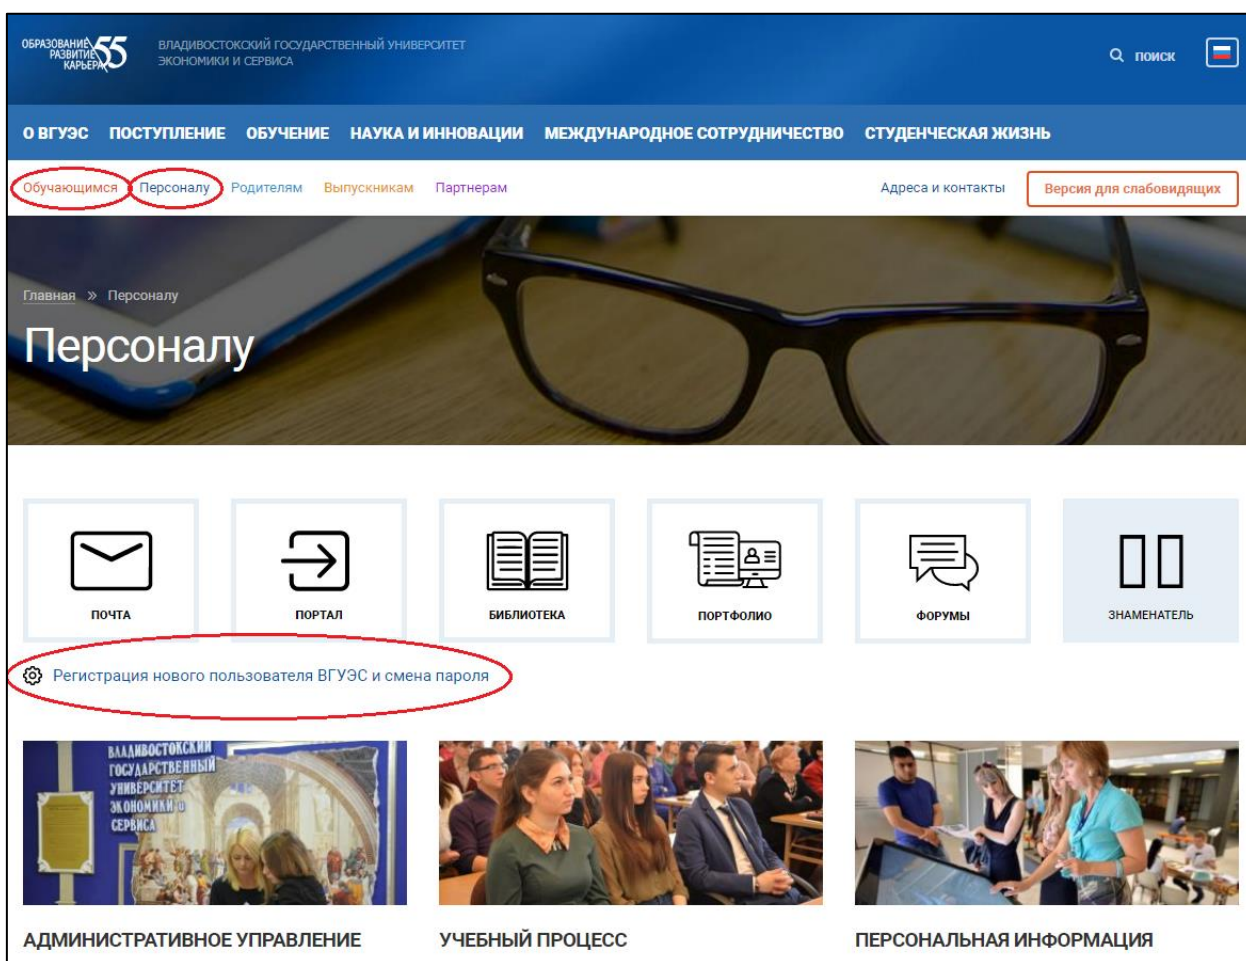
ОБРАЗОВАНИЕ РАЗВИТИЕ КАРЬЕРА 55

ВЛАДИВОСТОКСКИЙ ГОСУДАРСТВЕННЫЙ УНИВЕРСИТЕТ ЭКОНОМИКИ И СЕРВИСА

ПОИСК

О ВГУЭС ПОСТУПЛЕНИЕ ОБУЧЕНИЕ НАУКА И ИННОВАЦИИ МЕЖДУНАРОДНОЕ СОТРУДНИЧЕСТВО СТУДЕНЧЕСКАЯ ЖИЗНЬ

Обучающимся Персоналу Родителям Выпускникам Партнерам

Адреса и контакты

Версия для слабовидящих

Главная » Персоналу

Персоналу

ПОЧТА

ПОРТАЛ

БИБЛИОТЕКА

ПОРТФОЛИО

ФОРУМЫ

ЗНАМЕНАТЕЛЬ

Регистрация нового пользователя ВГУЭС и смена пароля

ВЛАДИВОСТОКСКИЙ ГОСУДАРСТВЕННЫЙ УНИВЕРСИТЕТ ЭКОНОМИКИ И СЕРВИСА

АДМИНИСТРАТИВНОЕ УПРАВЛЕНИЕ

УЧЕБНЫЙ ПРОЦЕСС

ПЕРСОНАЛЬНАЯ ИНФОРМАЦИЯ